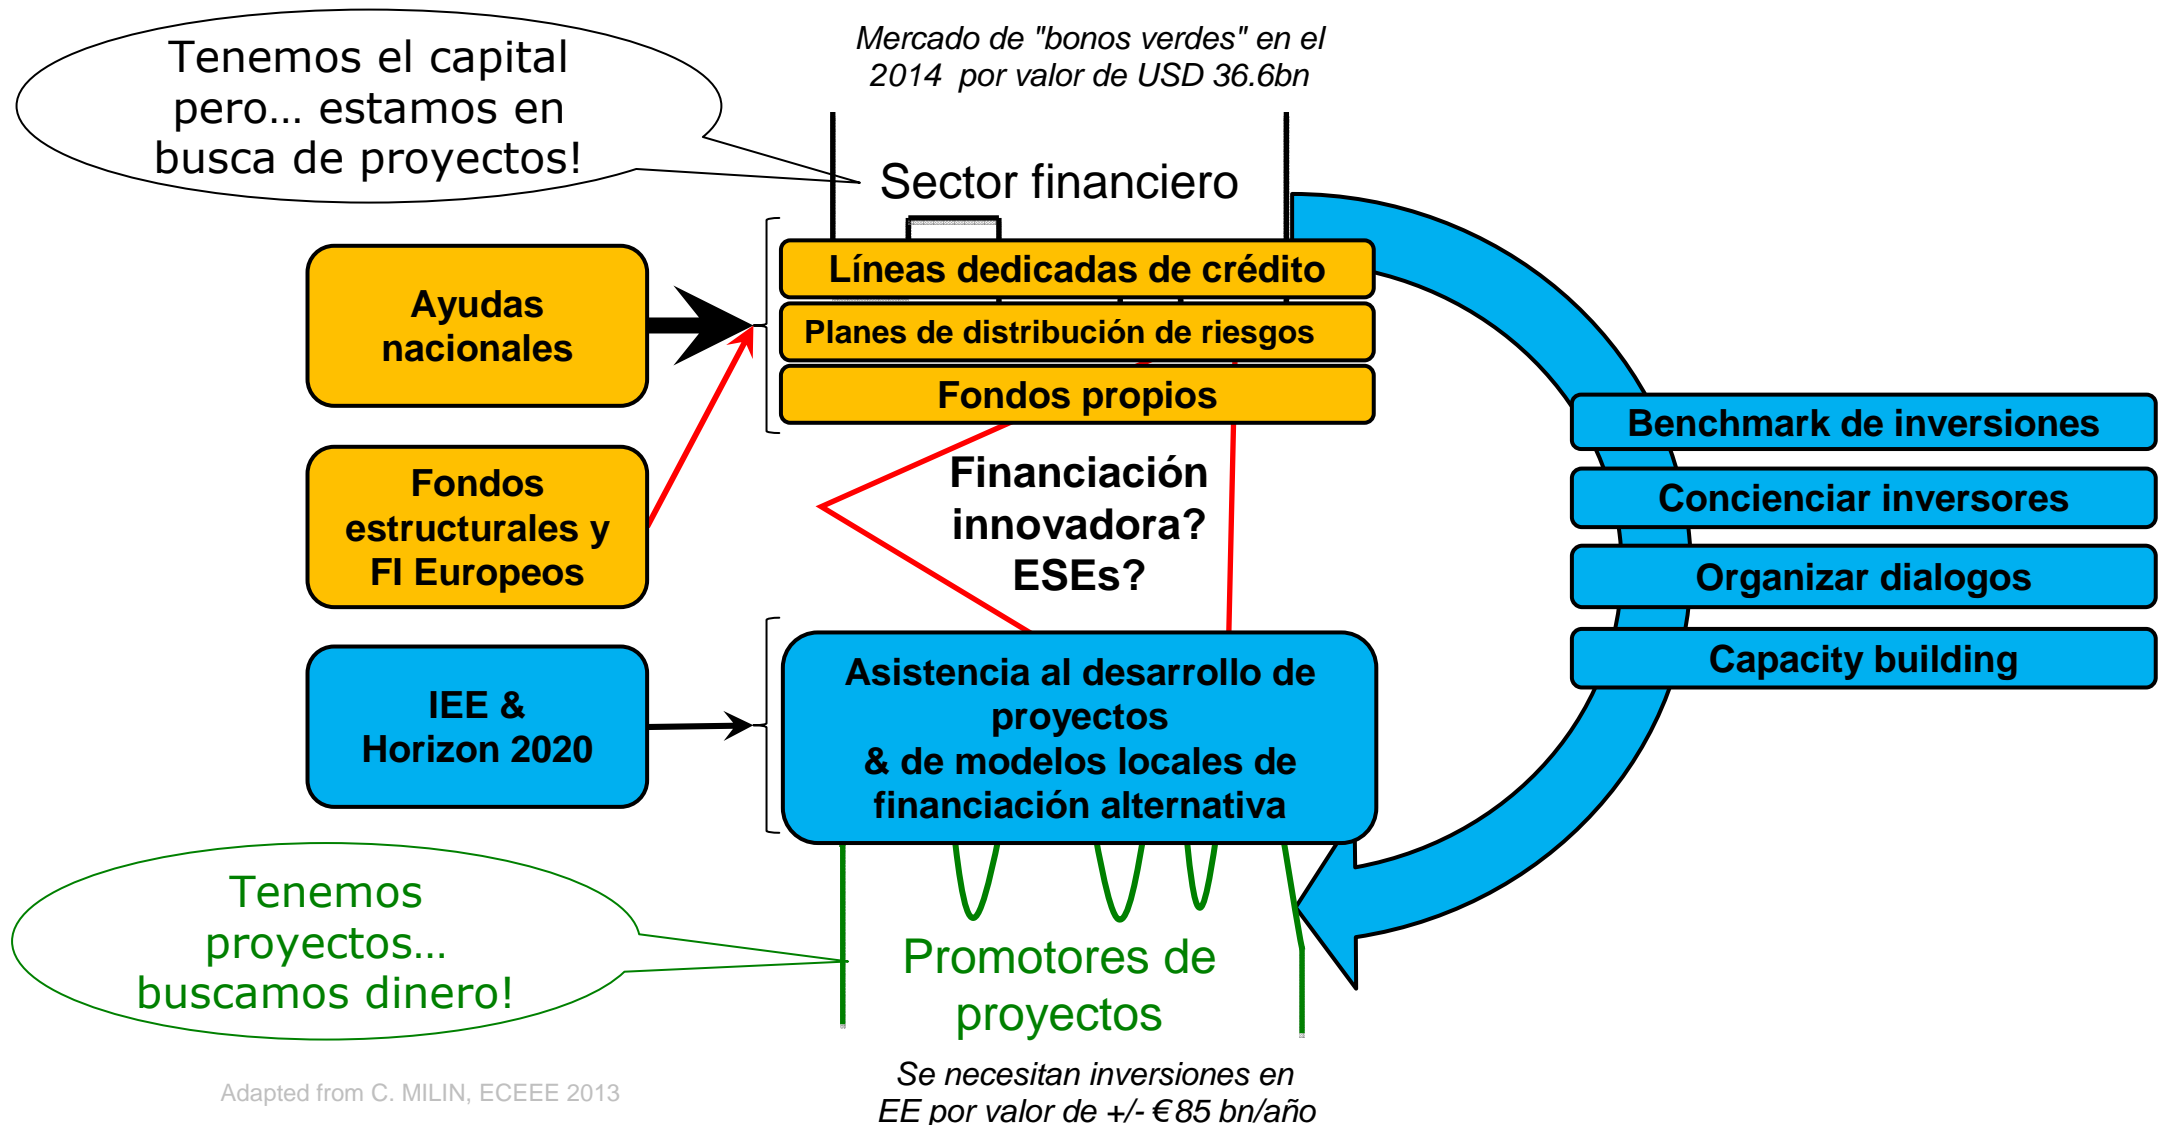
Tenemos el capital pero… estamos en busca de proyectos!

Mercado de "bonos verdes" en el 2014 por valor de USD 36.6bn

Sector financiero

Ayudas nacionales

Líneas dedicadas de crédito

Planes de distribución de riesgos

Fondos propios

Fondos estructurales y FI Europeos

Financiación innovadora? ESEs?

Benchmark de inversiones

Concienciar inversores

Organizar dialogos

Capacity building

IEE & Horizon 2020

Asistencia al desarrollo de proyectos & de modelos locales de financiación alternativa

Tenemos proyectos… buscamos dinero!

Promotores de proyectos

Se necesitan inversiones en EE por valor de +/- €85 bn/año

Adapted from C. MILIN, ECEEE 2013